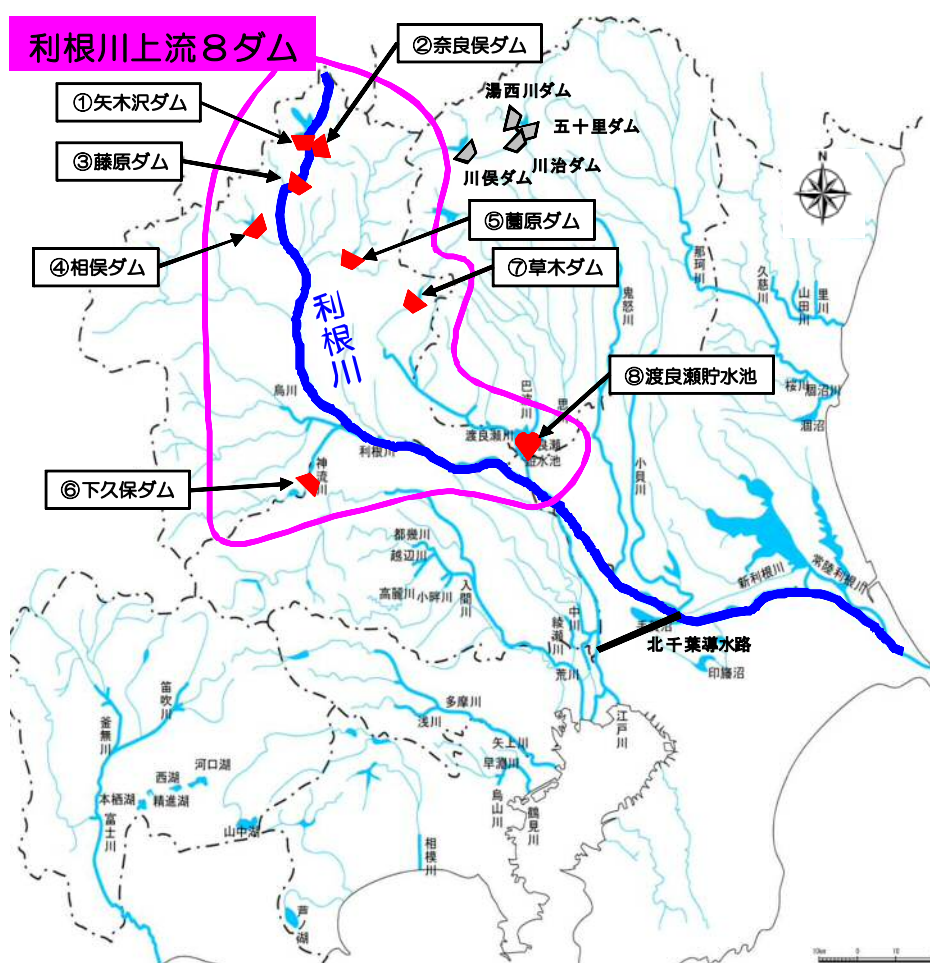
利根川上流８ダム

②奈良俣ダム

①矢木沢ダム

③藤原ダム

湯西川ダム

五十里ダム

川治ダム

川俣ダム

④相俣ダム

⑤薗原ダム

⑦草木ダム

利根川

⑧渡良瀬貯水池

⑥下久保ダム

北千葉導水路

那珂川
久慈川
山田川
里川
鬼怒川
桜川
涸沼川
涸沼
巴波川
思川
渡良瀬川
渡良瀬貯水池
小貝川
烏川
利根川
神流川
都幾川
越辺川
小畔川
入間川
高麗川
中川
綾瀬川
荒川
新利根川
常陸利根川
印旛沼
江戸川
笛吹川
釜無川
河口湖
西湖
精進湖
本栖湖
富士川
山中湖
多摩川
浅川
矢上川
早淵川
鳥山川
鶴見川
相模川
芦ノ湖
N